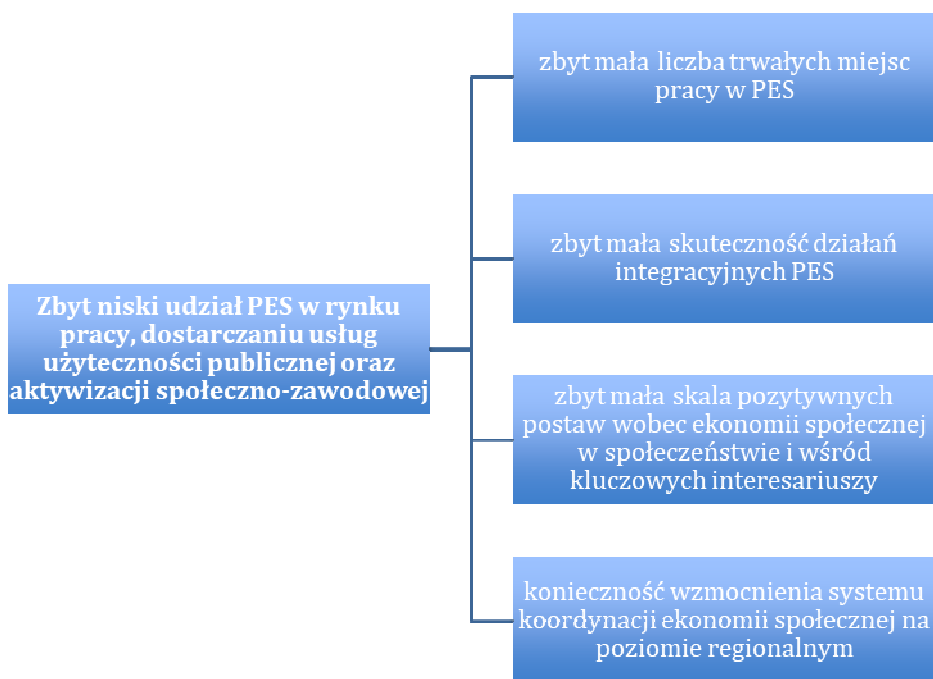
Zbyt niski udział PES w rynku pracy, dostarczaniu usług użyteczności publicznej oraz aktywizacji społeczno-zawodowej

zbyt mała liczba trwałych miejsc pracy w PES

zbyt mała skuteczność działań integracyjnych PES

zbyt mała skala pozytywnych postaw wobec ekonomii społecznej w społeczeństwie i wśród kluczowych interesariuszy

konieczność wzmocnienia systemu koordynacji ekonomii społecznej na poziomie regionalnym